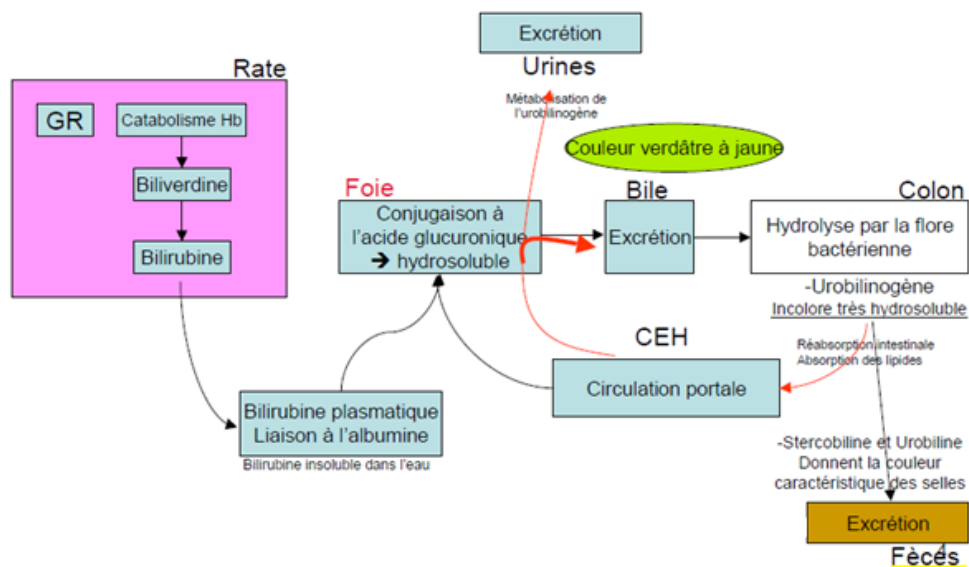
Excrétion

Urines

Métabolisation de l'urobilinogène

Rate

GR

Catabolisme Hb

Biliverdine

Bilirubine

Couleur verdâtre à jaune

Foie

Conjugaison à l'acide glucuronique → hydrosoluble

Bile

Excrétion

Colon

Hydrolyse par la flore bactérienne

-Urobilinogène
Incolore très hydrosoluble

Réabsorption intestinale
Absorption des lipides

CEH

Circulation portale

Bilirubine plasmatique
Liaison à l'albumine

Bilirubine insoluble dans l'eau

-Stercobiline et Urobiline
Donnent la couleur caractéristique des selles

Excrétion

Fèces